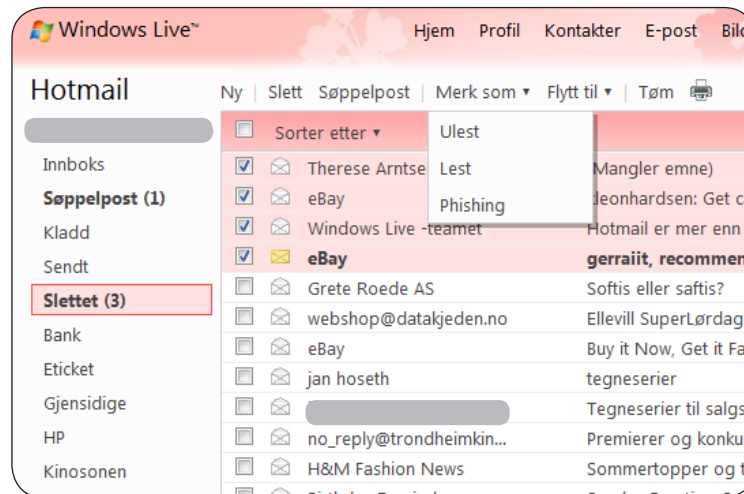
Windows Live™ Hjem Profil Kontakter E-post Bild

Hotmail

Ny | Slett Søppelpost | Merk som ▾ Flytt til ▾ | Tøm

Sorter etter ▾

Ulest
Lest
Phishing

Innboks
Søppelpost (1)
Kladd
Sendt
Slettet (3)
Bank
Eticket
Gjensidige
HP
Kinosonen

| | | | |
|---|---|---|---|
| ☑ | | Therese Arntse | Mangler emne) |
| ☑ | | eBay | leonhardsen: Get c |
| ☑ | | Windows Live -teamet | Hotmail er mer enn |
| ☑ | | eBay | gerraiit, recommen |
| ☐ | | Grete Roede AS | Softis eller saftis? |
| ☐ | | webshop@datakjeden.no | Ellevill SuperLørdag |
| ☐ | | eBay | Buy it Now, Get it Fa |
| ☐ | | jan hoseth | tegneserier |
| ☐ | | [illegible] | Tegneserier til salgs |
| ☐ | | no_reply@trondheimkin... | Premierer og konku |
| ☐ | | H&M Fashion News | Sommertopper og t |